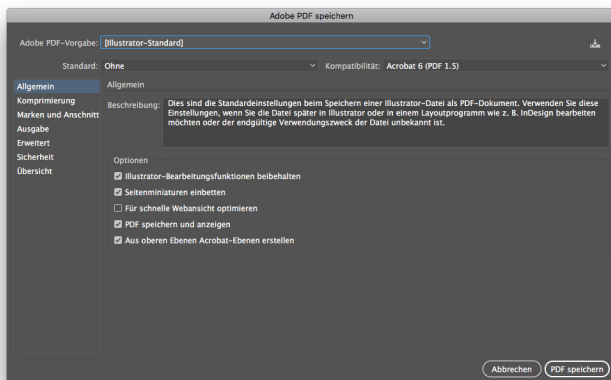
Adobe PDF speichern

Adobe PDF-Vorgabe: [Illustrator-Standard]

Standard: Ohne

Kompatibilität: Acrobat 6 (PDF 1.5)

Allgemein
Komprimierung
Marken und Anschnitt
Ausgabe
Erweitert
Sicherheit
Übersicht

Allgemein

Beschreibung: Dies sind die Standardeinstellungen beim Speichern einer Illustrator-Datei als PDF-Dokument. Verwenden Sie diese Einstellungen, wenn Sie die Datei später in Illustrator oder in einem Layoutprogramm wie z. B. InDesign bearbeiten möchten oder der endgültige Verwendungszweck der Datei unbekannt ist.

Optionen

☑ Illustrator-Bearbeitungsfunktionen beibehalten
☑ Seitenminiaturen einbetten
☐ Für schnelle Webansicht optimieren
☑ PDF speichern und anzeigen
☑ Aus oberen Ebenen Acrobat-Ebenen erstellen

Abbrechen
PDF speichern